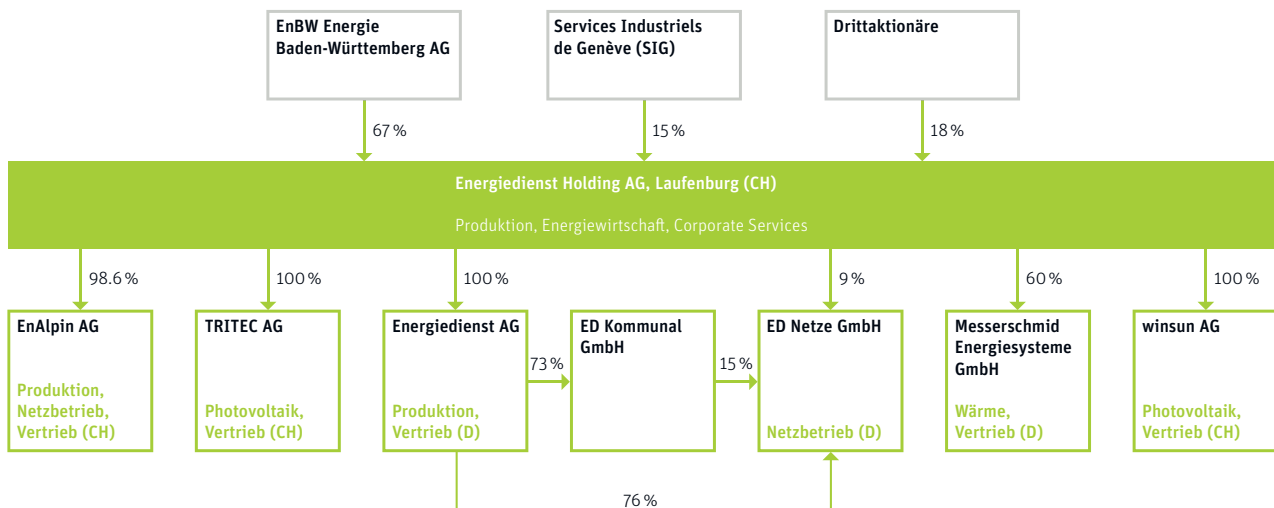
EnBW Energie Baden-Württemberg AG

Services Industriels de Genève (SIG)

Drittaktionäre

67 %

15 %

18 %

Energiedienst Holding AG, Laufenburg (CH)

Produktion, Energiewirtschaft, Corporate Services

98.6 %

100 %

100 %

9 %

60 %

100 %

EnAlpin AG

Produktion, Netzbetrieb, Vertrieb (CH)

TRITEC AG

Photovoltaik, Vertrieb (CH)

Energiedienst AG

Produktion, Vertrieb (D)

73 %

ED Kommunal GmbH

15 %

ED Netze GmbH

Netzbetrieb (D)

Messerschmid Energiesysteme GmbH

Wärme, Vertrieb (D)

winsun AG

Photovoltaik, Vertrieb (CH)

76 %